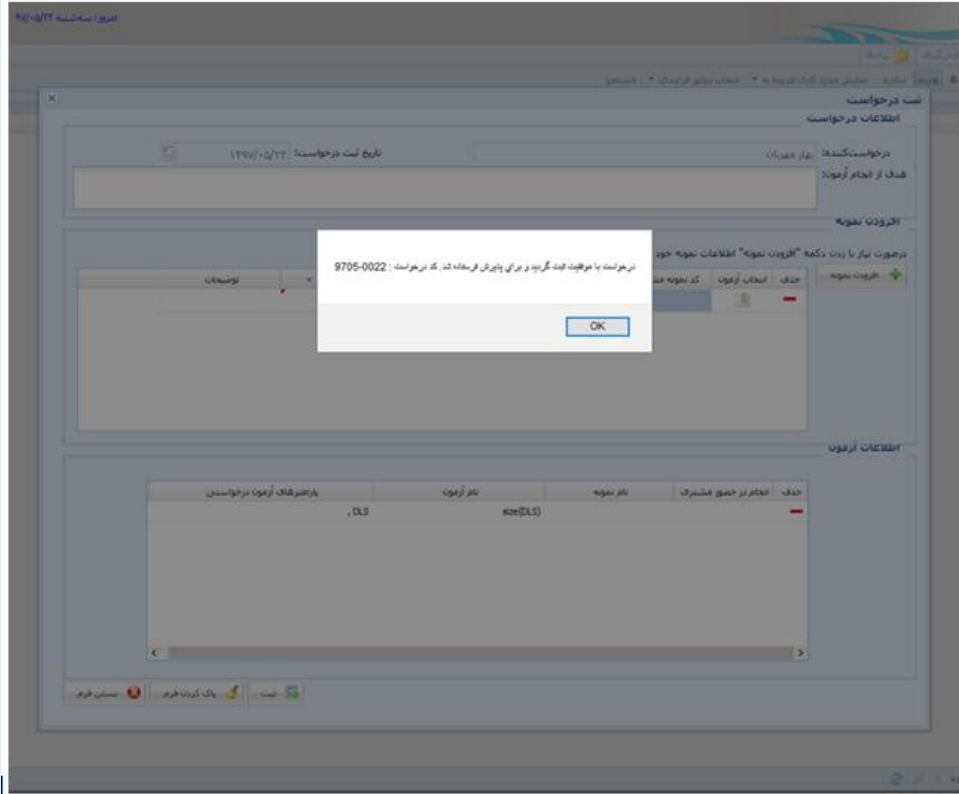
امروز: سه‌شنبه ۹۷/۰۵/۲۳

ثبت درخواست

اطلاعات درخواست

درخواست‌کننده: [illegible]

تاریخ ثبت درخواست: ۱۳۹۷/۰۵/۲۳

هدف از انجام آزمون:

افزودن نمونه

درصورت نیاز با زدن دکمه "افزودن نمونه" اطلاعات نمونه خود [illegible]

| حذف | انتخاب آزمون | کد نمونه مشتری | توضیحات |
|---|---|---|---|

درخواست با موفقیت ثبت گردید و برای پذیرش فرستاده شد. کد درخواست : 9705-0022

OK

اطلاعات آزمون

| حذف | انجام در حضور مشتری | نام نمونه | نام آزمون | پارامترهای آزمون درخواستی |
|---|---|---|---|---|
| | | | size(DLS) | , DLS |

ثبت
پاک کردن فرم
بستن فرم